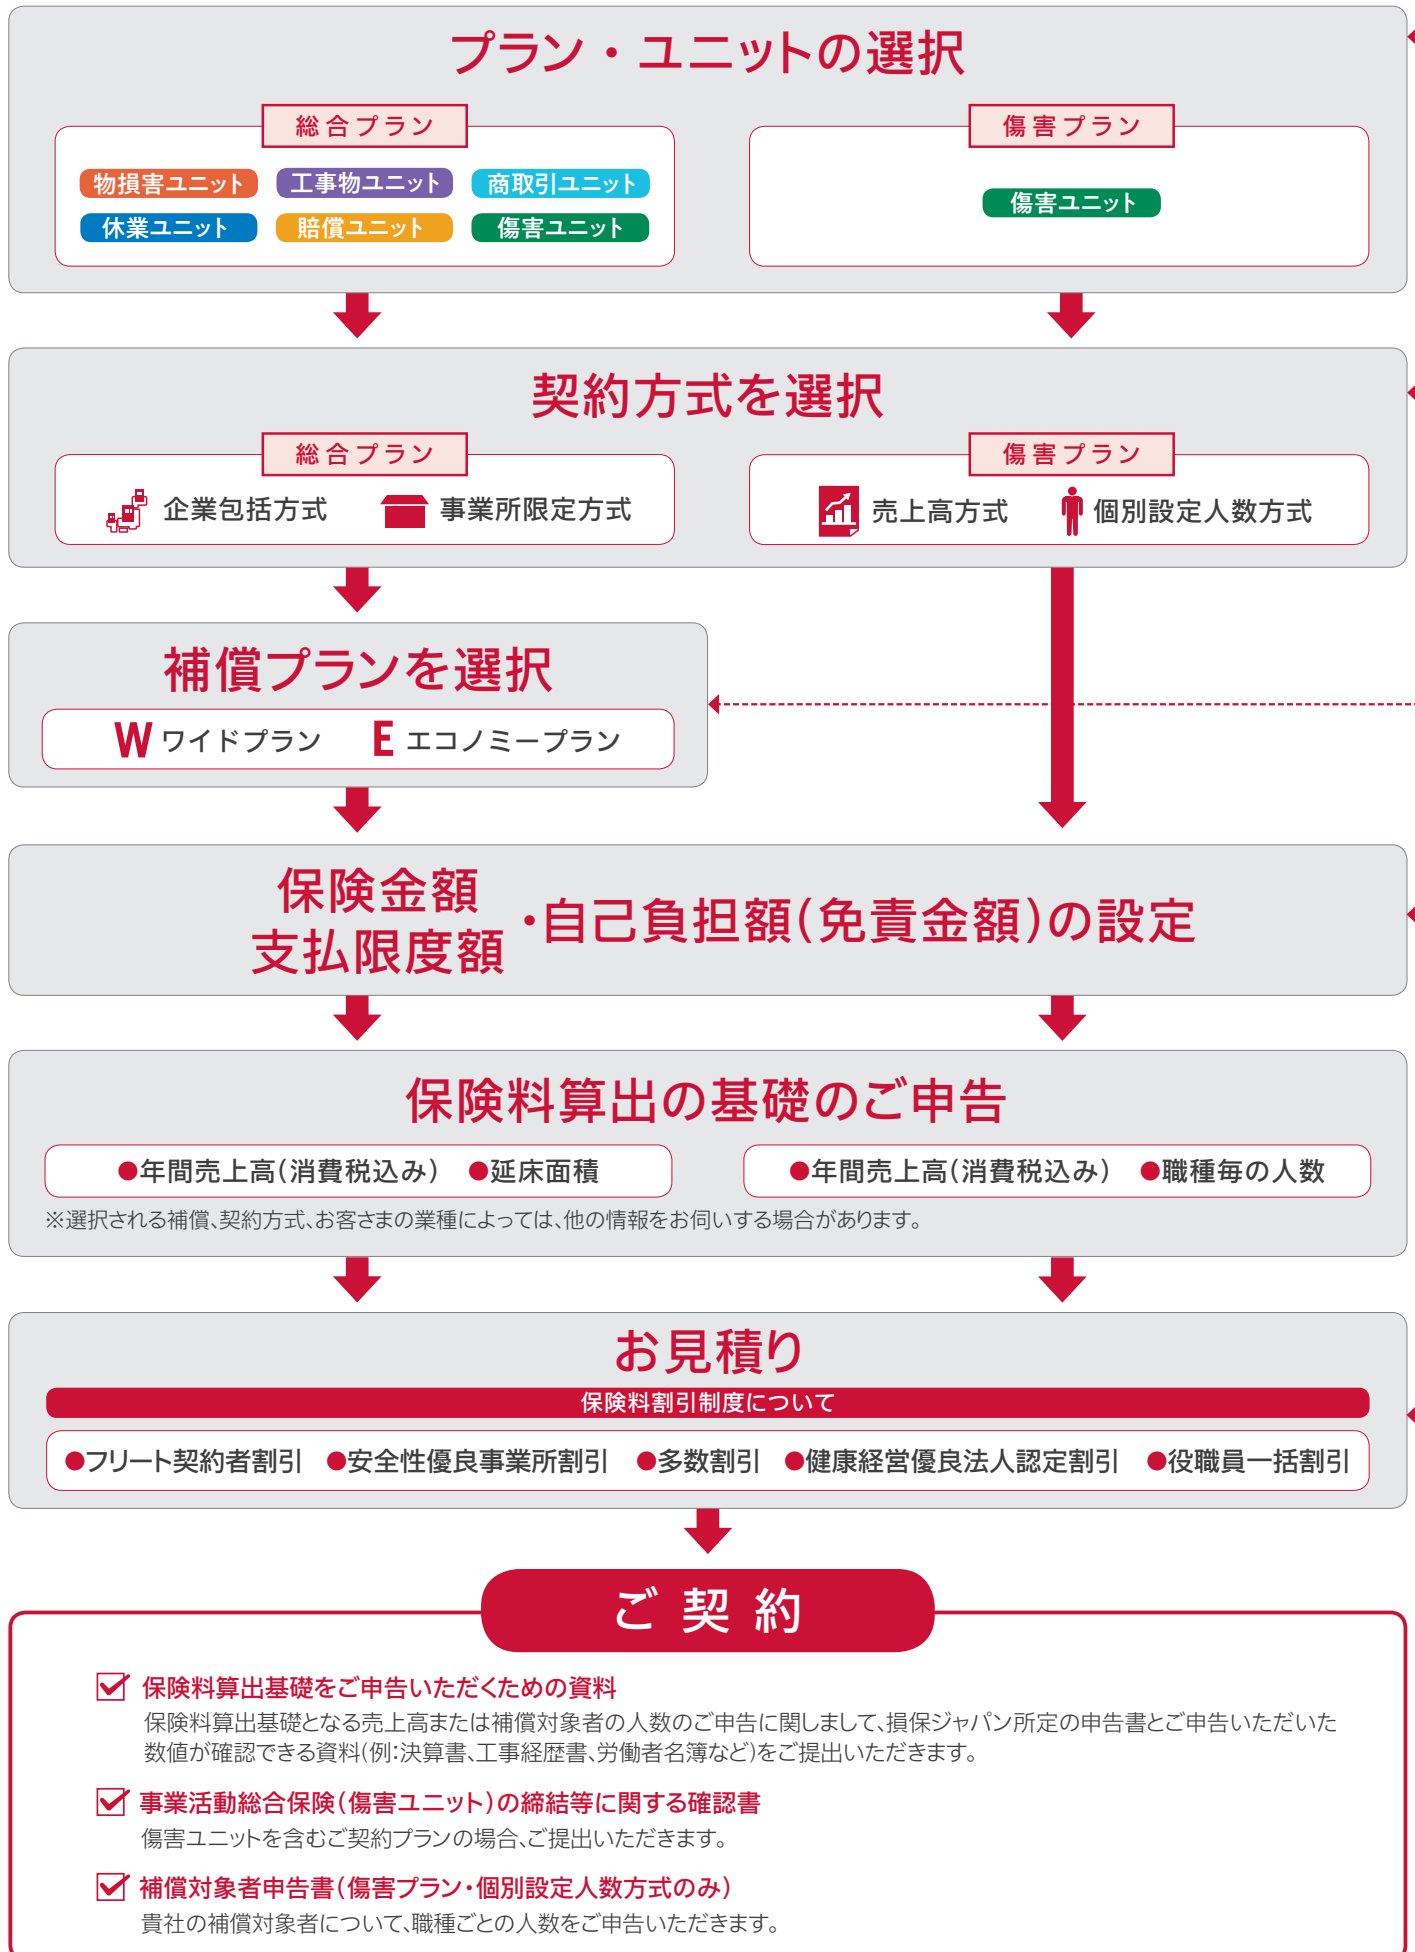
プラン・ユニットの選択

総合プラン

物損害ユニット　工事物ユニット　商取引ユニット
休業ユニット　賠償ユニット　傷害ユニット

傷害プラン

傷害ユニット

契約方式を選択

総合プラン

企業包括方式　事業所限定方式

傷害プラン

売上高方式　個別設定人数方式

補償プランを選択

W ワイドプラン　E エコノミープラン

保険金額
支払限度額
・自己負担額(免責金額)の設定

保険料算出の基礎のご申告

●年間売上高(消費税込み)　●延床面積

●年間売上高(消費税込み)　●職種毎の人数

※選択される補償、契約方式、お客さまの業種によっては、他の情報をお伺いする場合があります。

お見積り

保険料割引制度について

●フリート契約者割引　●安全性優良事業所割引　●多数割引　●健康経営優良法人認定割引　●役職員一括割引

ご契約

保険料算出基礎をご申告いただくための資料
保険料算出基礎となる売上高または補償対象者の人数のご申告に関しまして、損保ジャパン所定の申告書とご申告いただいた数値が確認できる資料(例:決算書、工事経歴書、労働者名簿など)をご提出いただきます。

事業活動総合保険(傷害ユニット)の締結等に関する確認書
傷害ユニットを含むご契約プランの場合、ご提出いただきます。

補償対象者申告書(傷害プラン・個別設定人数方式のみ)
貴社の補償対象者について、職種ごとの人数をご申告いただきます。